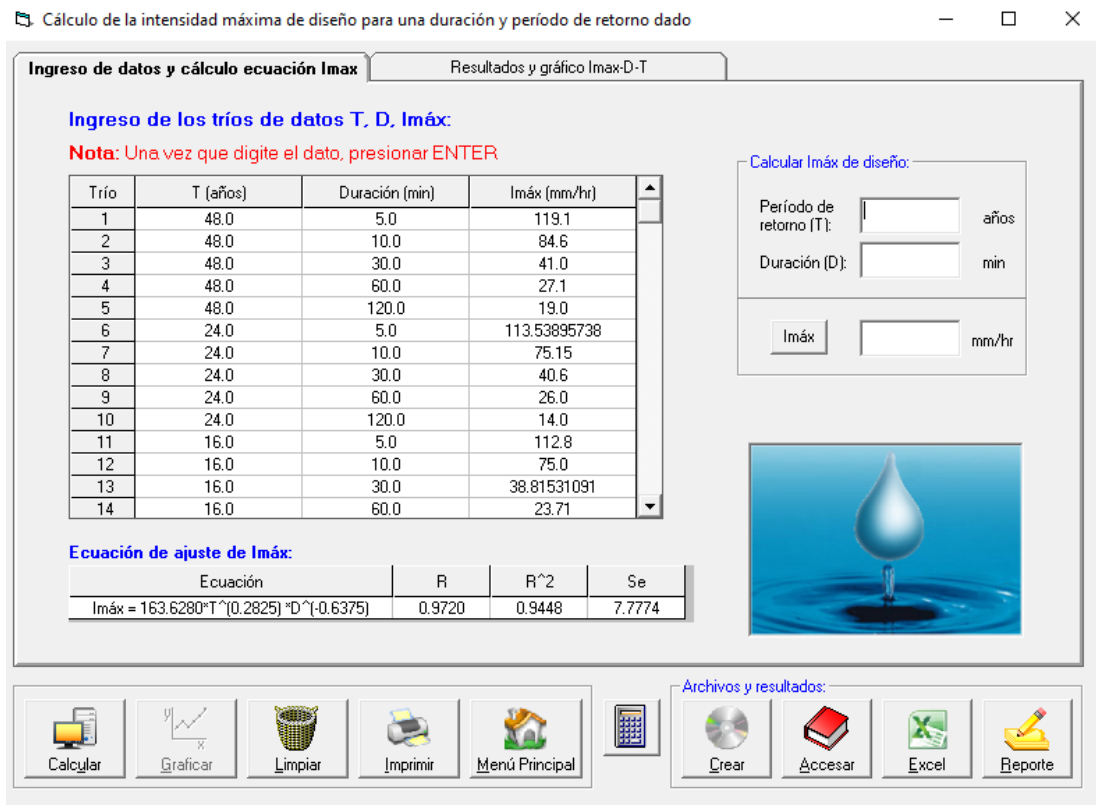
Cálculo de la intensidad máxima de diseño para una duración y período de retorno dado

Ingreso de datos y cálculo ecuación Imax

Resultados y gráfico Imax-D-T

Ingreso de los tríos de datos T, D, Imáx:

Nota: Una vez que digite el dato, presionar ENTER

| Trío | T (años) | Duración (min) | Imáx (mm/hr) |
|---|---|---|---|
| 1 | 48.0 | 5.0 | 119.1 |
| 2 | 48.0 | 10.0 | 84.6 |
| 3 | 48.0 | 30.0 | 41.0 |
| 4 | 48.0 | 60.0 | 27.1 |
| 5 | 48.0 | 120.0 | 19.0 |
| 6 | 24.0 | 5.0 | 113.53895738 |
| 7 | 24.0 | 10.0 | 75.15 |
| 8 | 24.0 | 30.0 | 40.6 |
| 9 | 24.0 | 60.0 | 26.0 |
| 10 | 24.0 | 120.0 | 14.0 |
| 11 | 16.0 | 5.0 | 112.8 |
| 12 | 16.0 | 10.0 | 75.0 |
| 13 | 16.0 | 30.0 | 38.81531091 |
| 14 | 16.0 | 60.0 | 23.71 |

Calcular Imáx de diseño:

Período de retorno (T): años

Duración (D): min

Imáx mm/hr

Ecuación de ajuste de Imáx:

| Ecuación | R | R^2 | Se |
|---|---|---|---|
| Imáx = 163.6280*T^(0.2825) *D^(-0.6375) | 0.9720 | 0.9448 | 7.7774 |

Calcular Graficar Limpiar Imprimir Menú Principal

Archivos y resultados:

Crear Accesar Excel Reporte